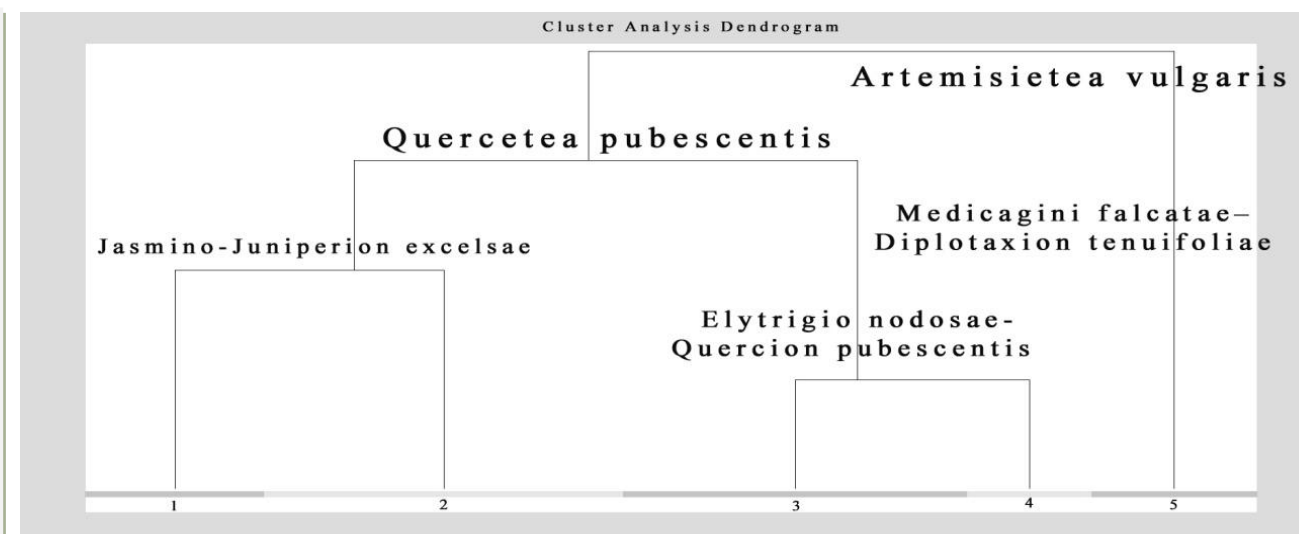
Cluster Analysis Dendrogram

Artemisietea vulgaris

Quercetea pubescentis

Medicagini falcatae–
Diplotaxion tenuifoliae

Jasmino-Juniperion excelsae

Elytrigio nodosae-
Quercion pubescentis

1
2
3
4
5